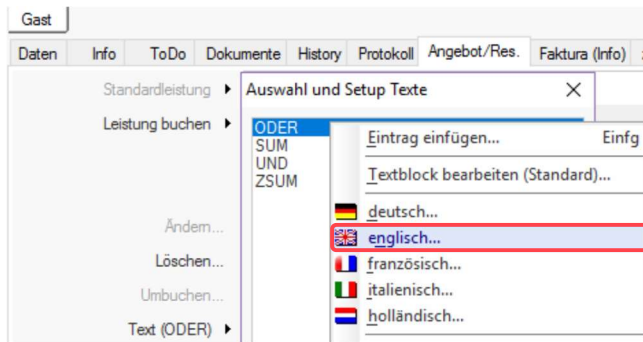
Gast

Daten | Info | ToDo | Dokumente | History | Protokoll | Angebot/Res. | Faktura (Info)

Standardleistung ▸
Leistung buchen ▸

Ändern...
Löschen...
Umbuchen...
Text (ODER) ▸

Auswahl und Setup Texte ✕

ODER
SUM
UND
ZSUM

Eintrag einfügen... Einfg
Textblock bearbeiten (Standard)...
deutsch...
englisch...
französisch...
italienisch...
holländisch...